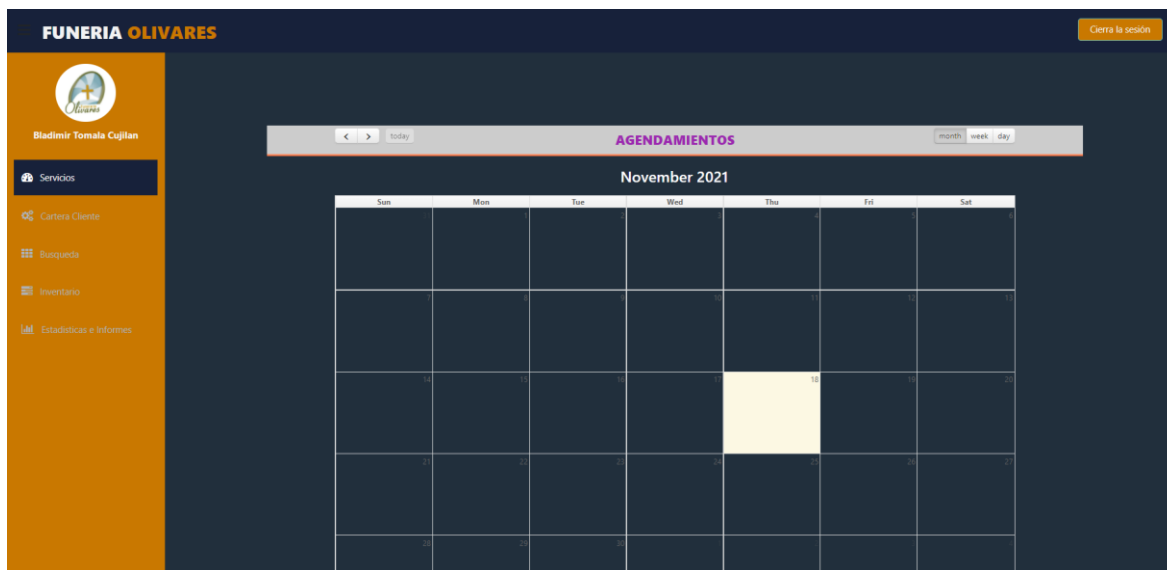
FUNERIA OLIVARES

Cierra la sesión

Olivares

Bladimir Tomala Cujilan

Servicios

Cartera Cliente

Busqueda

Inventario

Estadisticas e Informes

< > today

AGENDAMIENTOS

month week day

November 2021

| Sun | Mon | Tue | Wed | Thu | Fri | Sat |
|---|---|---|---|---|---|---|
| 31 | 1 | 2 | 3 | 4 | 5 | 6 |
| 7 | 8 | 9 | 10 | 11 | 12 | 13 |
| 14 | 15 | 16 | 17 | 18 | 19 | 20 |
| 21 | 22 | 23 | 24 | 25 | 26 | 27 |
| 28 | 29 | 30 | | | | |